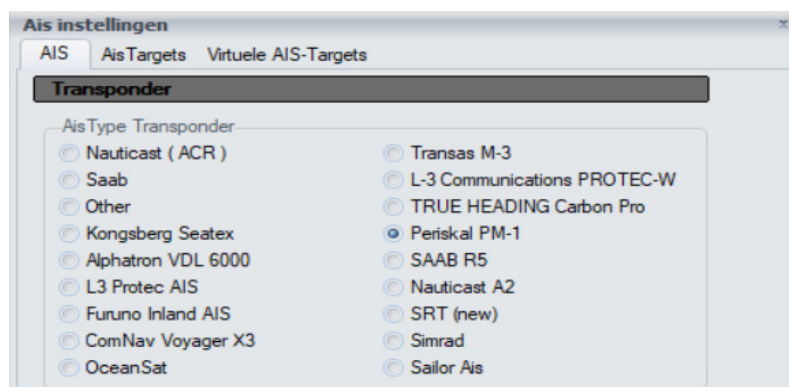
Ais instellingen

AIS	AisTargets	Virtuele AIS-Targets

Transponder

AisType Transponder

Nauticast ( ACR )
Saab
Other
Kongsberg Seatex
Alphatron VDL 6000
L3 Protec AIS
Furuno Inland AIS
ComNav Voyager X3
OceanSat

Transas M-3
L-3 Communications PROTEC-W
TRUE HEADING Carbon Pro
Periskal PM-1
SAAB R5
Nauticast A2
SRT (new)
Simrad
Sailor Ais